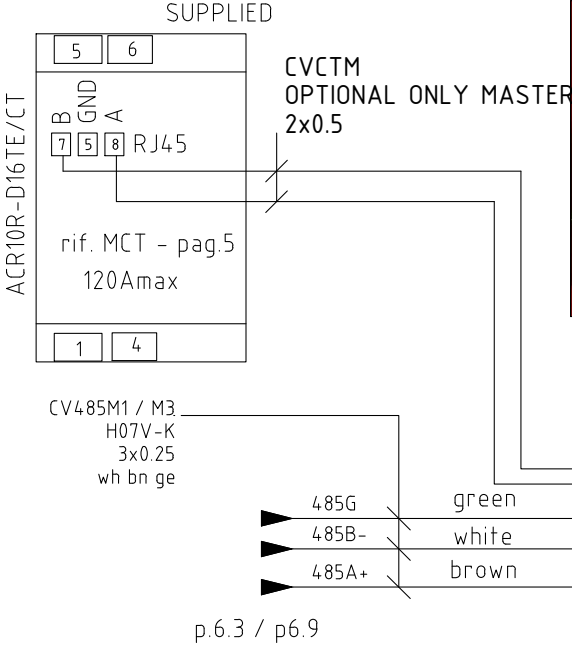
SUPPLIED

5 6

ACR10R-D16TE/CT

B GND A

7 5 8 RJ45

rif. MCT - pag.5

120Amax

1 4

CVCTM
OPTIONAL ONLY MASTER
2x0.5

CV485M1 / M3
H07V-K
3x0.25
wh bn ge

485G green
485B- white
485A+ brown

p.6.3 / p6.9